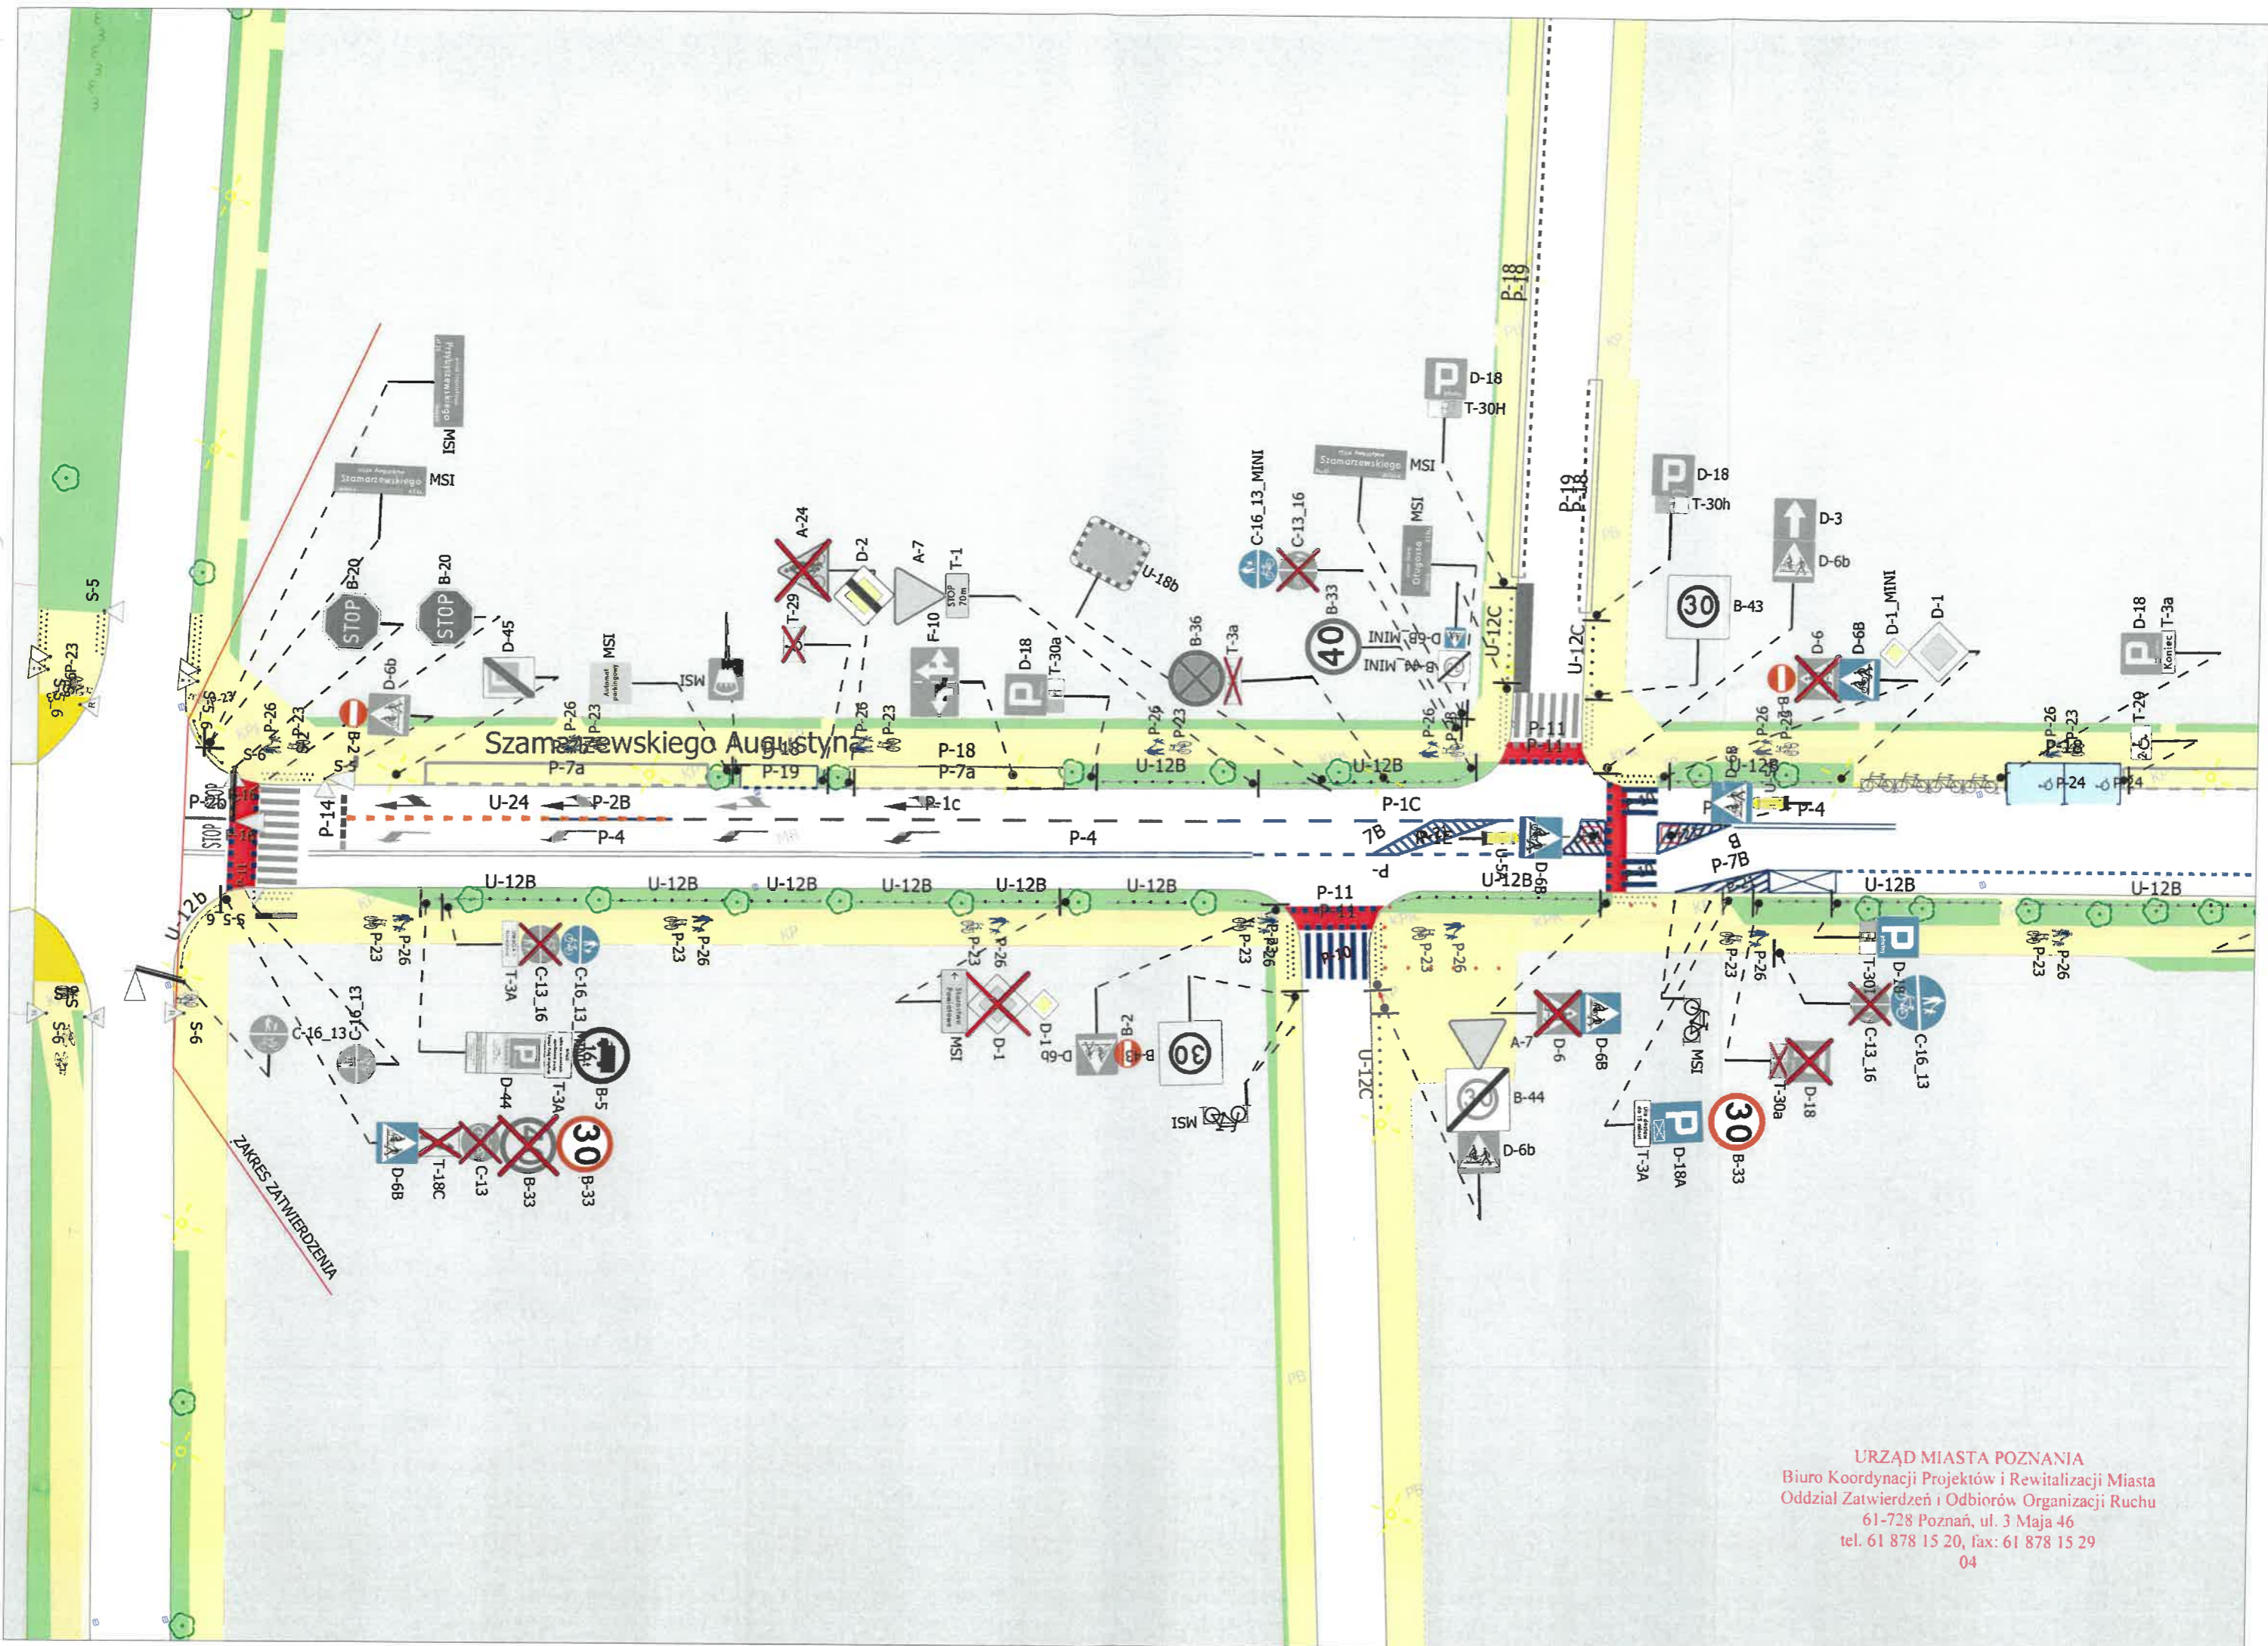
Szamarzewskiego Augustyna

MSI
MSI
B-20
B-20
D-45
MSI
ISW
A-24
T-29
D-2
A-7
T-1
F-10
D-18
T-30a
U-18b
B-36
T-3a
B-33
C-16_13_MINI
C-13_16
MSI
MSI
D-18
T-30H
P-18
P-19
P-19
P-18
D-18
T-30h
D-3
D-6b
B-43
D-6
D-6B
D-1_MINI
D-1
D-18
T-3a
U-12C
U-12C
D-6b
B-2
S-5
P-23
P-26
P-23
P-26
P-23
P-26
P-23
P-26
P-23
P-26
P-23
P-26
P-18
P-7a
P-19
P-18
P-7a
U-12B
U-12B
P-11
P-11
U-12B
P-18
T-29
P-24
P-24
P-20
P-14
U-24
P-2B
P-1c
P-4
P-4
P-1C
P-4
7B
P-7B
U-12B
P-11
P-11
P-10
U-12b
S-6
S-5
U-12B
U-12B
U-12B
U-12B
U-12B
U-12B
U-12B
U-12B
T-3A
C-13_16
C-16_13
C-16_13
C-16_13
D-44
T-3A
B-5
D-6B
T-18C
C-13
B-33
B-33
MSI
D-1
D-1
D-6b
B-2
B-43
ISW
U-12C
A-7
D-6
D-6B
B-44
D-6b
MSI
T-3A
D-18A
B-33
T-30a
D-18
T-30
D-18
C-13_16
C-16_13
S-5
S-6
STOP
ZAKRES ZATWIERDZENIA

URZĄD MIASTA POZNANIA
Biuro Koordynacji Projektów i Rewitalizacji Miasta
Oddział Zatwierdzeń i Odbiorów Organizacji Ruchu
61-728 Poznań, ul. 3 Maja 46
tel. 61 878 15 20, fax: 61 878 15 29
04